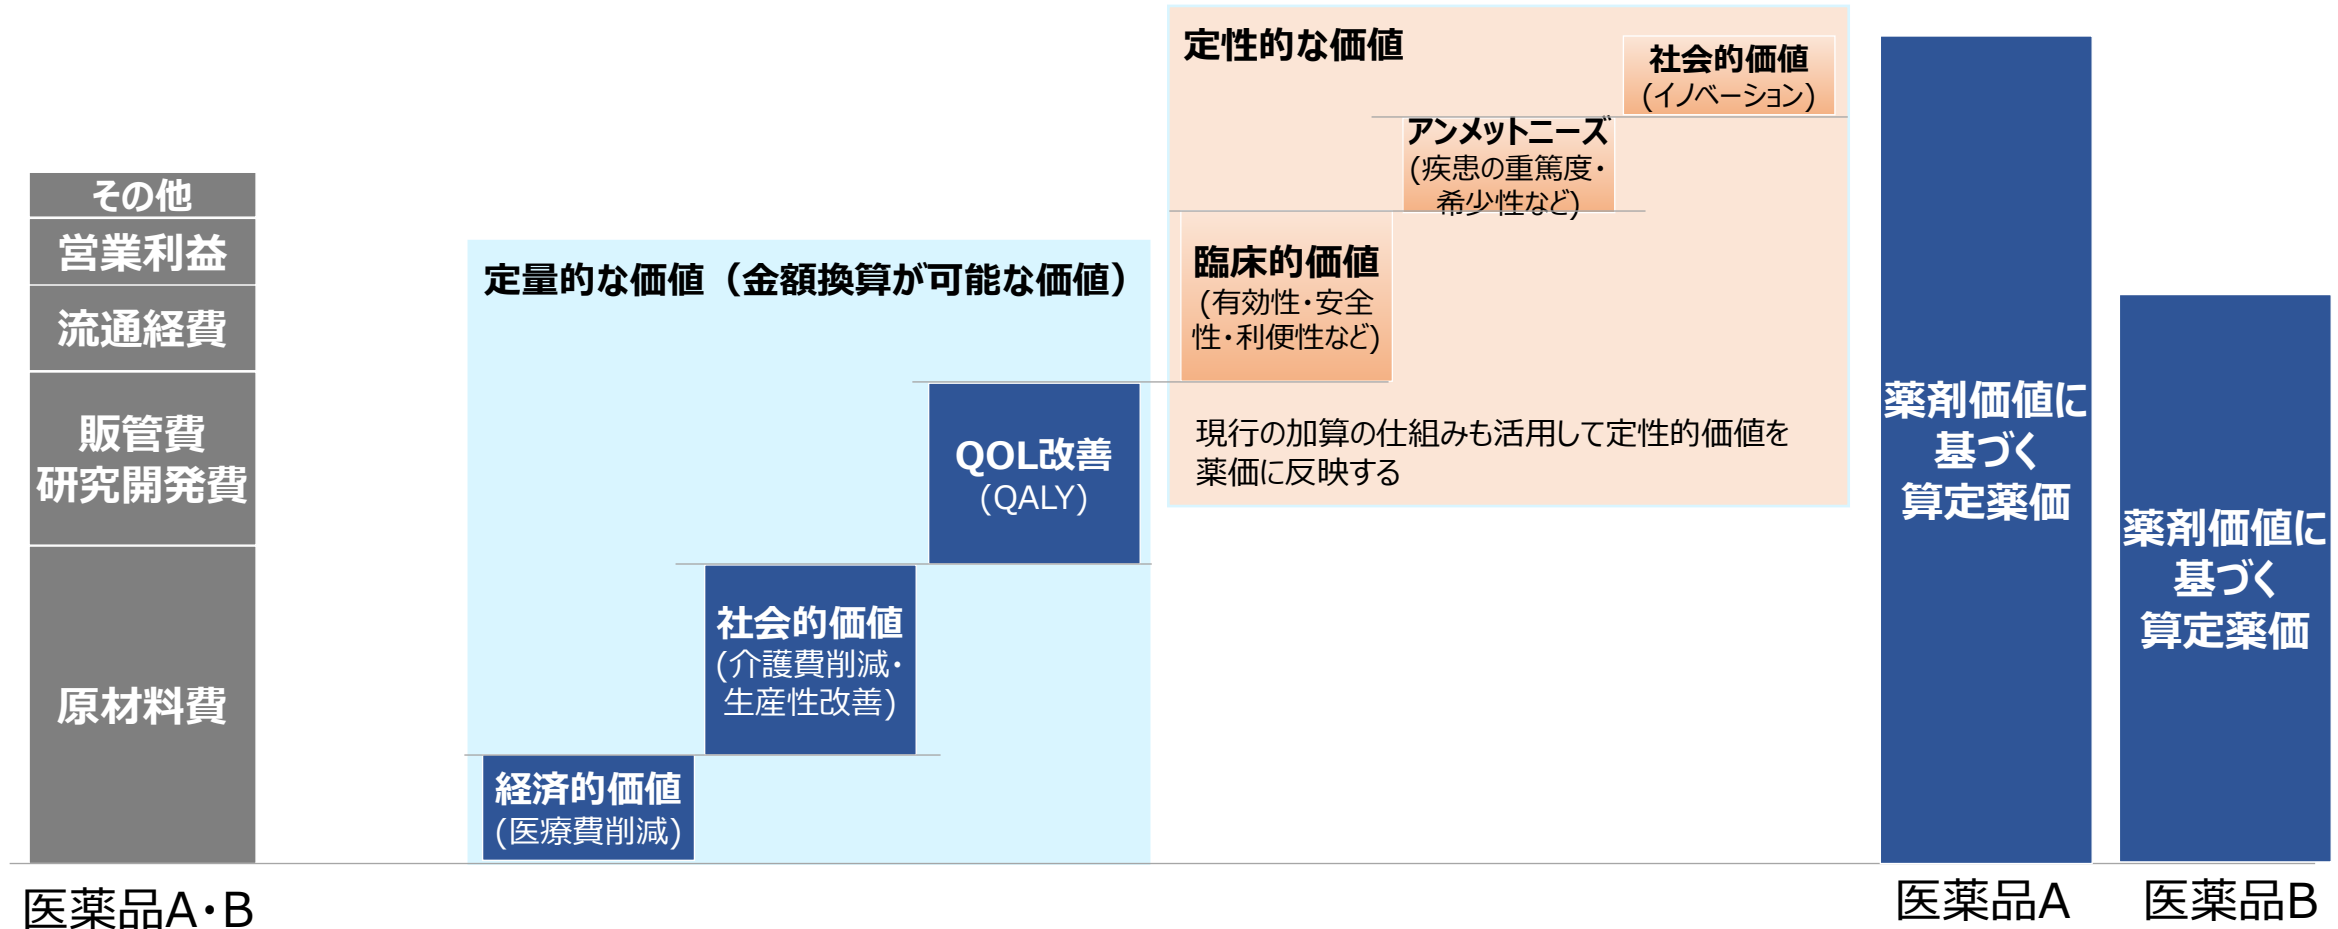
その他
営業利益
流通経費
販管費
研究開発費
原材料費
医薬品A・B

定量的な価値（金額換算が可能な価値）
経済的価値
(医療費削減)
社会的価値
(介護費削減・生産性改善)
QOL改善
(QALY)

定性的な価値
社会的価値
(イノベーション)
アンメットニーズ
(疾患の重篤度・希少性など)
臨床的価値
(有効性・安全性・利便性など)
現行の加算の仕組みも活用して定性的価値を薬価に反映する

薬剤価値に基づく算定薬価
医薬品A
薬剤価値に基づく算定薬価
医薬品B